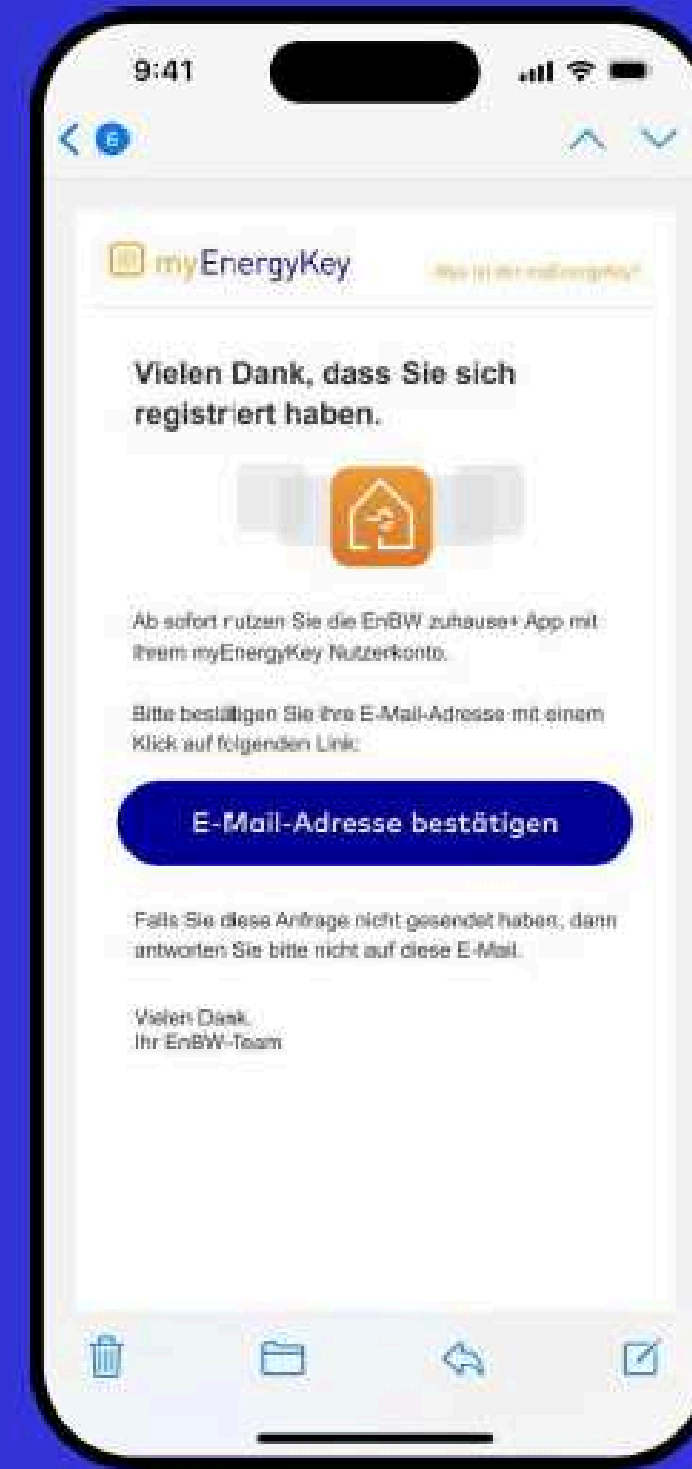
9:41

myEnergyKey

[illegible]

Vielen Dank, dass Sie sich registriert haben.

Ab sofort nutzen Sie die EnBW zuhause+ App mit Ihrem myEnergyKey Nutzerkonto.

Bitte bestätigen Sie ihre E-Mail-Adresse mit einem Klick auf folgenden Link:

E-Mail-Adresse bestätigen

Falls Sie diese Anfrage nicht gesendet haben, dann antworten Sie bitte nicht auf diese E-Mail.

Vielen Dank,
Ihr EnBW-Team